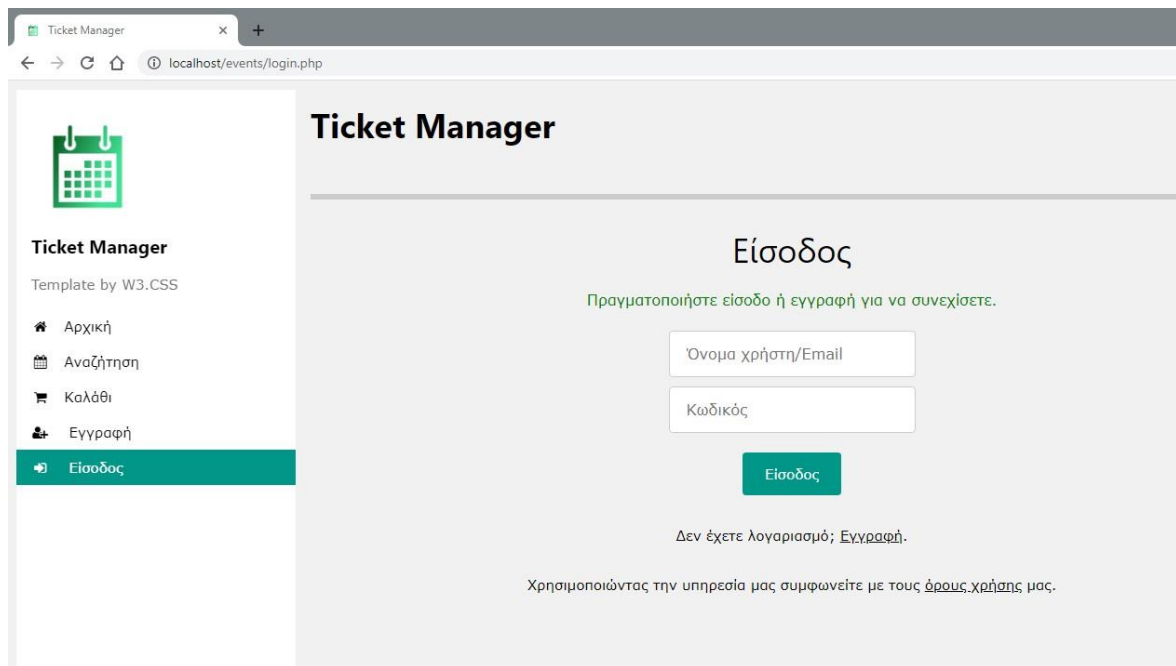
Ticket Manager ×
+
localhost/events/login.php

Ticket Manager

Template by W3.CSS

Αρχική
Αναζήτηση
Καλάθι
Εγγραφή
Είσοδος

Ticket Manager

Είσοδος

Πραγματοποιήστε είσοδο ή εγγραφή για να συνεχίσετε.

Όνομα χρήστη/Email

Κωδικός

Είσοδος

Δεν έχετε λογαριασμό; Εγγραφή.

Χρησιμοποιώντας την υπηρεσία μας συμφωνείτε με τους όρους χρήσης μας.